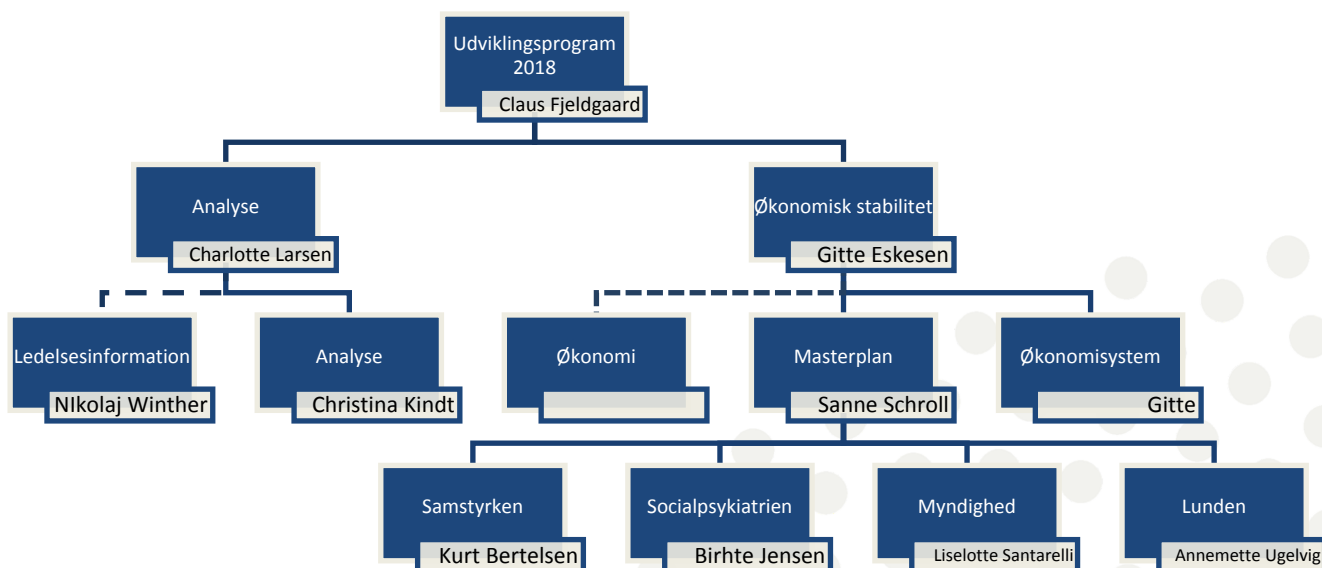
Udviklingsprogram 2018
Claus Fjeldgaard

Analyse
Charlotte Larsen

Økonomisk stabilitet
Gitte Eskesen

Ledelsesinformation
NIkolaj Winther

Analyse
Christina Kindt

Økonomi

Masterplan
Sanne Schroll

Økonomisystem
Gitte

Samstyrken
Kurt Bertelsen

Socialpsykiatrien
Birhte Jensen

Myndighed
Liselotte Santarelli

Lunden
Annemette Ugelvig